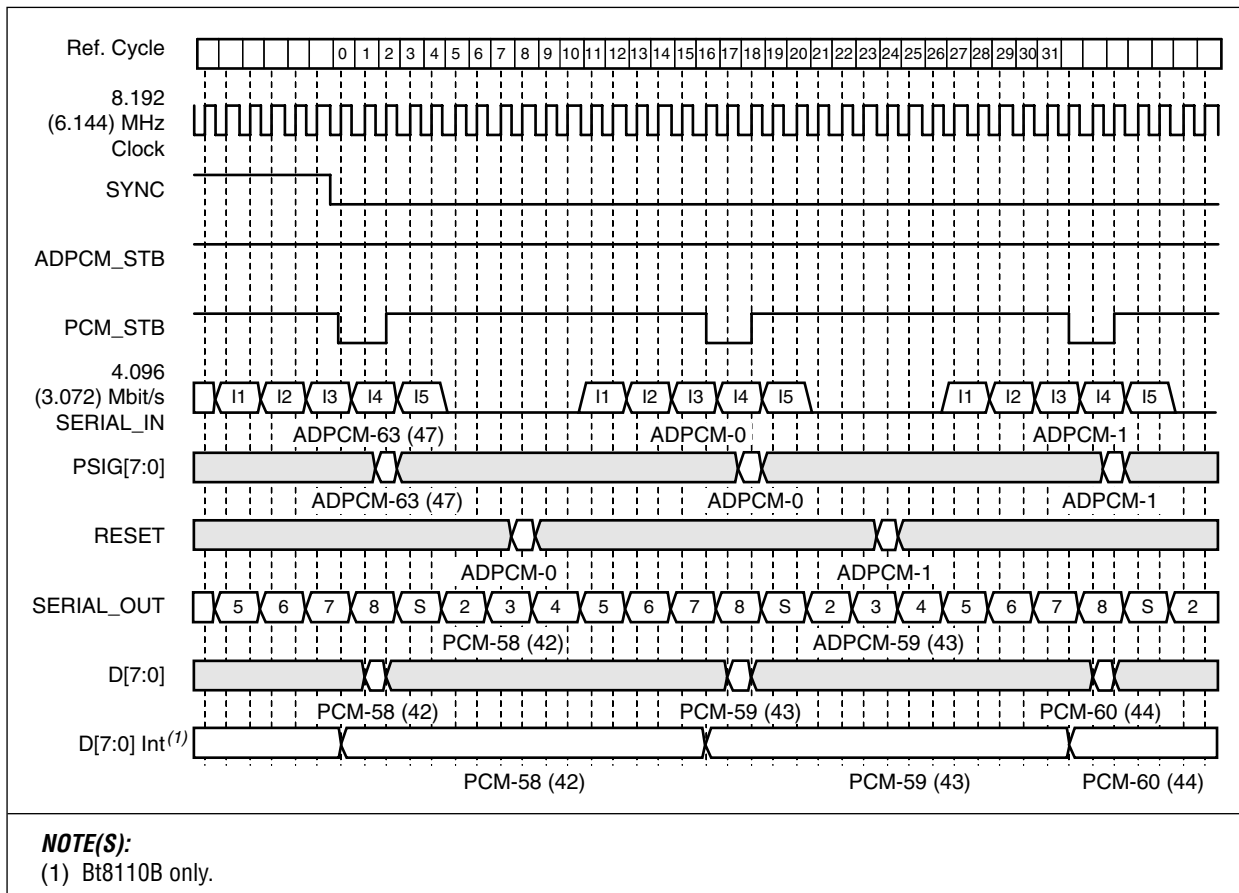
Ref. Cycle
0 1 2 3 4 5 6 7 8 9 10 11 12 13 14 15 16 17 18 19 20 21 22 23 24 25 26 27 28 29 30 31

8.192 (6.144) MHz Clock

SYNC

ADPCM_STB

PCM_STB

4.096 (3.072) Mbit/s SERIAL_IN
I1 I2 I3 I4 I5 I1 I2 I3 I4 I5 I1 I2 I3 I4 I5
ADPCM-63 (47) ADPCM-0 ADPCM-1

PSIG[7:0]
ADPCM-63 (47) ADPCM-0 ADPCM-1

RESET
ADPCM-0 ADPCM-1

SERIAL_OUT
5 6 7 8 S 2 3 4 5 6 7 8 S 2 3 4 5 6 7 8 S 2
PCM-58 (42) ADPCM-59 (43)

D[7:0]
PCM-58 (42) PCM-59 (43) PCM-60 (44)

D[7:0] Int$^{(1)}$
PCM-58 (42) PCM-59 (43) PCM-60 (44)

NOTE(S):
(1) Bt8110B only.